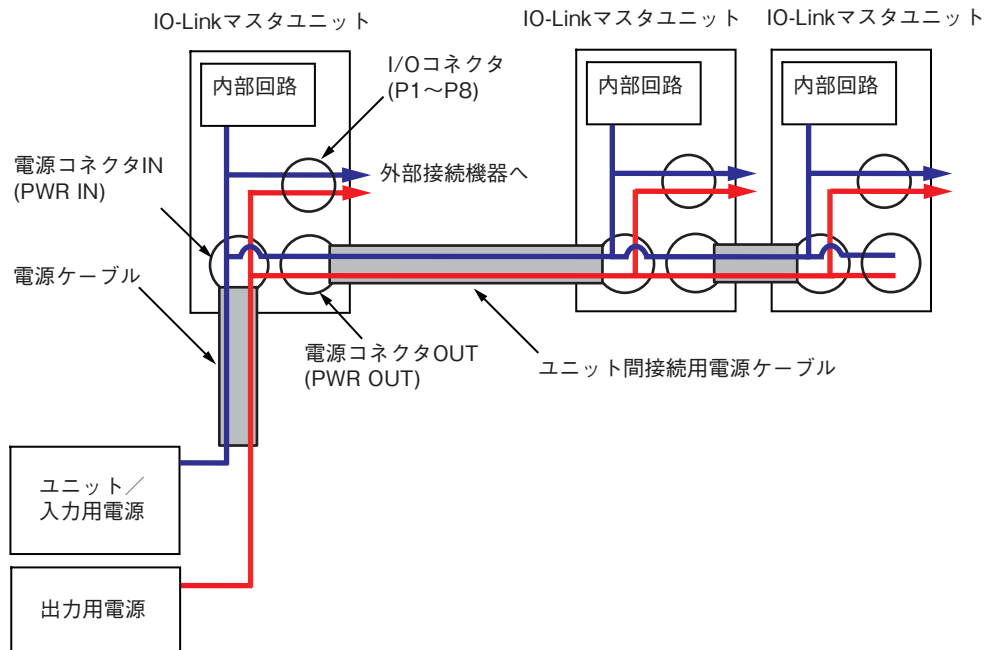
IO-Linkマスタユニット

IO-Linkマスタユニット

IO-Linkマスタユニット

内部回路

I/Oコネクタ (P1～P8)

内部回路

内部回路

電源コネクタIN (PWR IN)

外部接続機器へ

電源ケーブル

電源コネクタOUT (PWR OUT)

ユニット間接続用電源ケーブル

ユニット／入力用電源

出力用電源